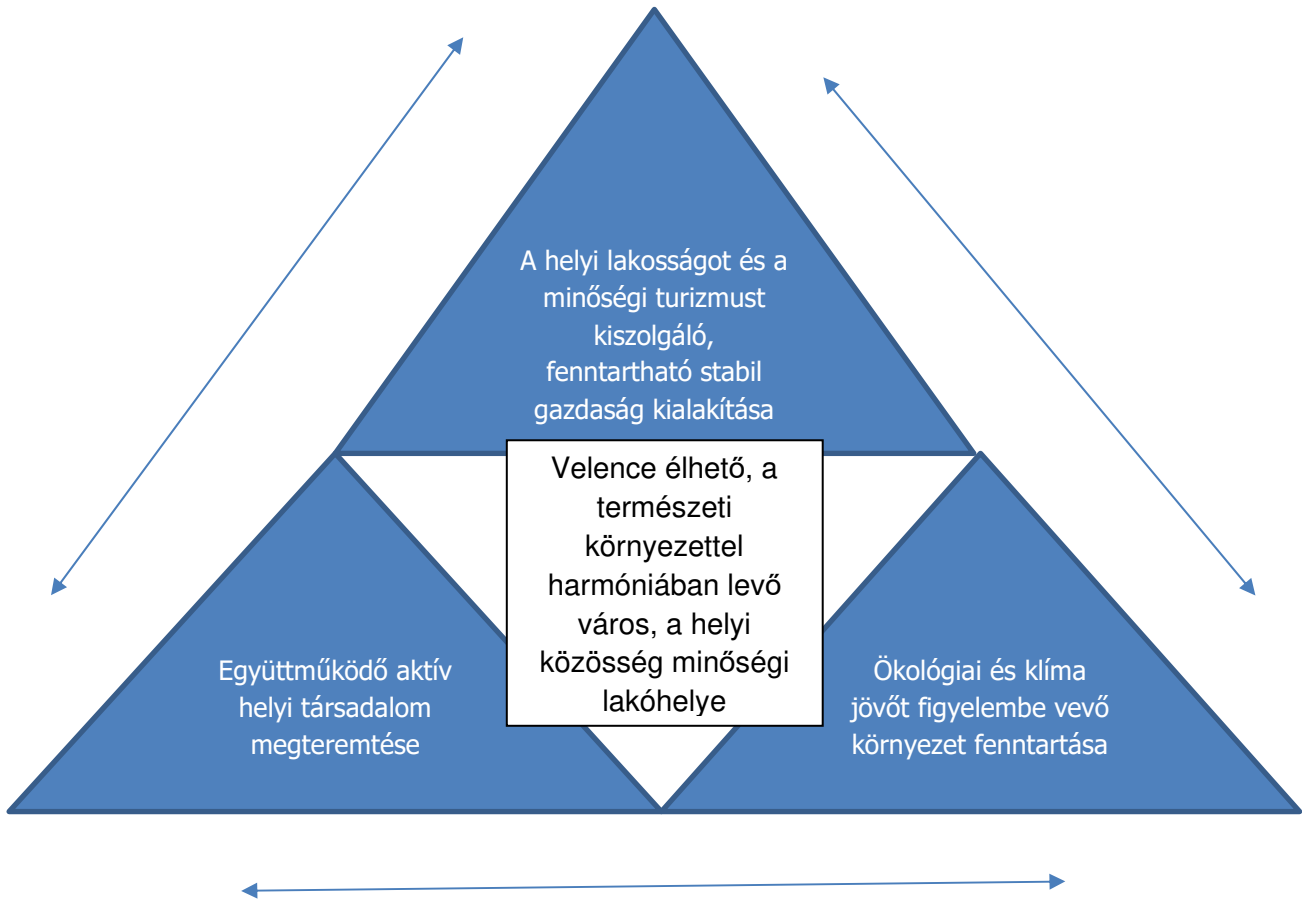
A helyi lakosságot és a minőségi turizmust kiszolgáló, fenntartható stabil gazdaság kialakítása

Velence élhető, a természeti környezettel harmóniában levő város, a helyi közösség minőségi lakóhelye

Együttműködő aktív helyi társadalom megteremtése

Ökológiai és klíma jövőt figyelembe vevő környezet fenntartása